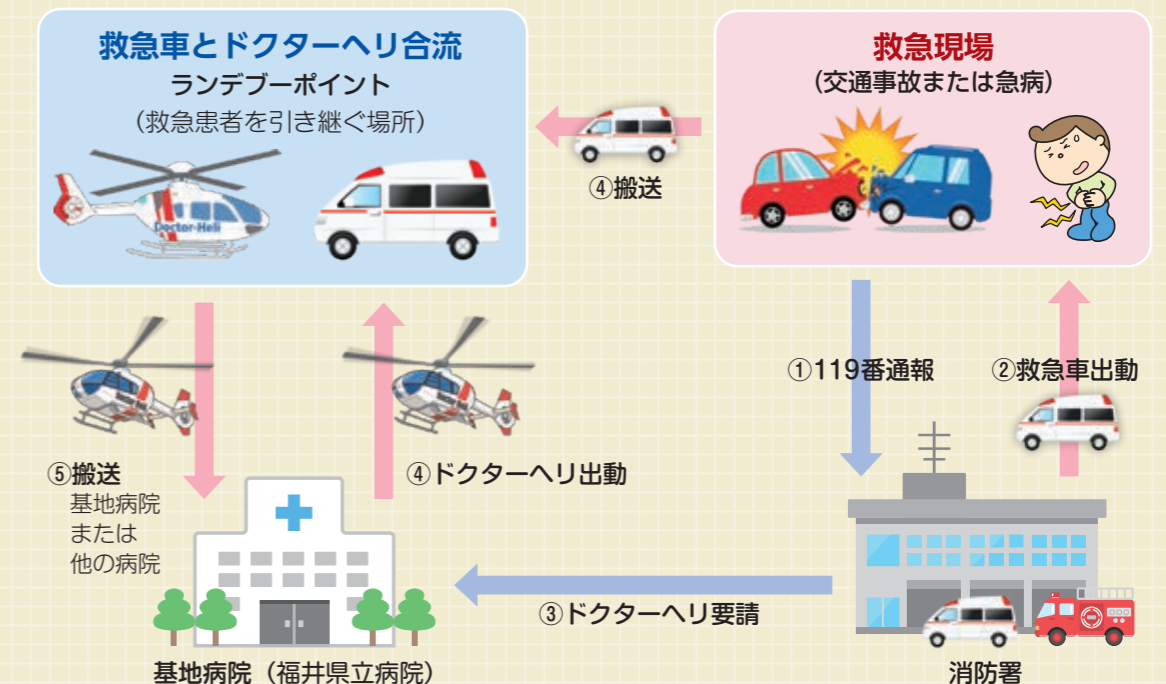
救急車とドクターヘリ合流
ランデブーポイント
（救急患者を引き継ぐ場所）

Doctor-Heli

④搬送

救急現場
（交通事故または急病）

①119番通報

②救急車出動

⑤搬送
基地病院
または
他の病院

④ドクターヘリ出動

③ドクターヘリ要請

基地病院（福井県立病院）

消防署